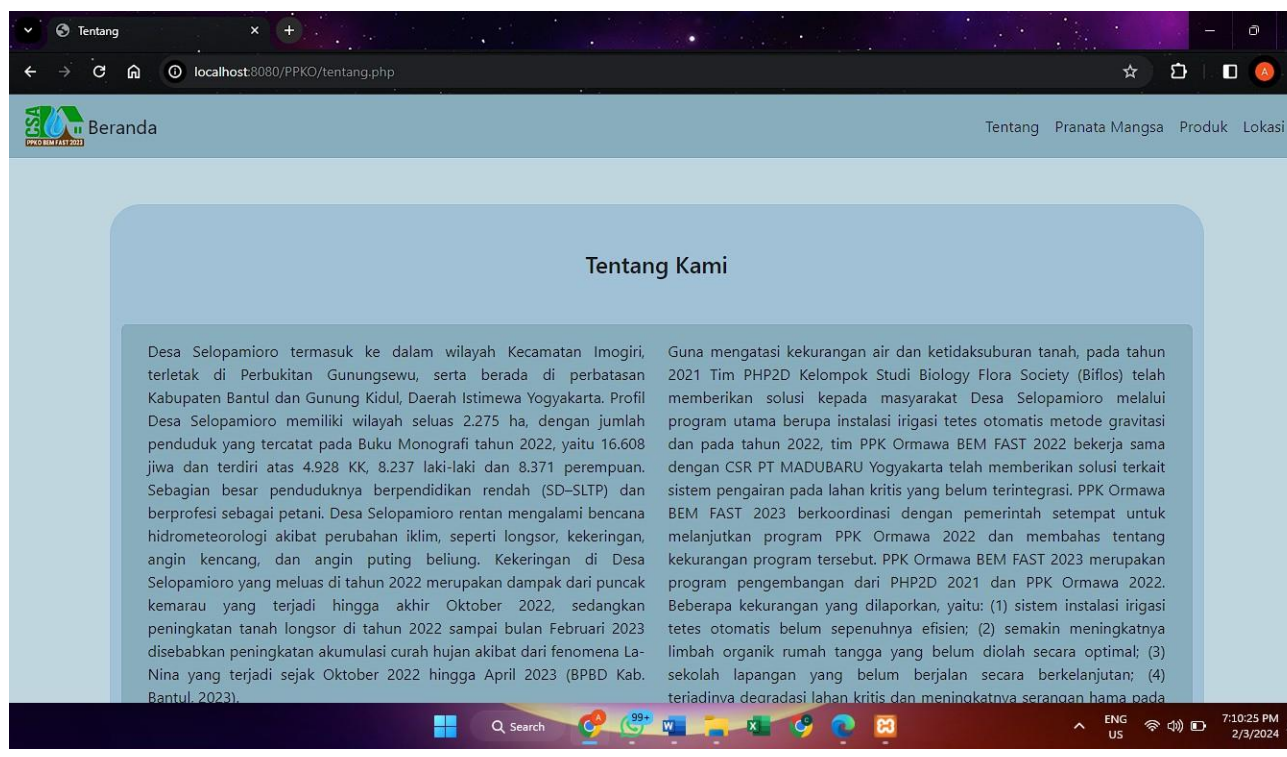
Tentang

localhost:8080/PPKO/tentang.php

CSA PPKO BEM FAST 2023

Beranda

Tentang Pranata Mangsa Produk Lokasi

Tentang Kami

Desa Selopamioro termasuk ke dalam wilayah Kecamatan Imogiri, terletak di Perbukitan Gunungsewu, serta berada di perbatasan Kabupaten Bantul dan Gunung Kidul, Daerah Istimewa Yogyakarta. Profil Desa Selopamioro memiliki wilayah seluas 2.275 ha, dengan jumlah penduduk yang tercatat pada Buku Monografi tahun 2022, yaitu 16.608 jiwa dan terdiri atas 4.928 KK, 8.237 laki-laki dan 8.371 perempuan. Sebagian besar penduduknya berpendidikan rendah (SD–SLTP) dan berprofesi sebagai petani. Desa Selopamioro rentan mengalami bencana hidrometeorologi akibat perubahan iklim, seperti longsor, kekeringan, angin kencang, dan angin puting beliung. Kekeringan di Desa Selopamioro yang meluas di tahun 2022 merupakan dampak dari puncak kemarau yang terjadi hingga akhir Oktober 2022, sedangkan peningkatan tanah longsor di tahun 2022 sampai bulan Februari 2023 disebabkan peningkatan akumulasi curah hujan akibat dari fenomena La-Nina yang terjadi sejak Oktober 2022 hingga April 2023 (BPBD Kab. Bantul, 2023).

Guna mengatasi kekurangan air dan ketidaksuburan tanah, pada tahun 2021 Tim PHP2D Kelompok Studi Biology Flora Society (Biflos) telah memberikan solusi kepada masyarakat Desa Selopamioro melalui program utama berupa instalasi irigasi tetes otomatis metode gravitasi dan pada tahun 2022, tim PPK Ormawa BEM FAST 2022 bekerja sama dengan CSR PT MADUBARU Yogyakarta telah memberikan solusi terkait sistem pengairan pada lahan kritis yang belum terintegrasi. PPK Ormawa BEM FAST 2023 berkoordinasi dengan pemerintah setempat untuk melanjutkan program PPK Ormawa 2022 dan membahas tentang kekurangan program tersebut. PPK Ormawa BEM FAST 2023 merupakan program pengembangan dari PHP2D 2021 dan PPK Ormawa 2022. Beberapa kekurangan yang dilaporkan, yaitu: (1) sistem instalasi irigasi tetes otomatis belum sepenuhnya efisien; (2) semakin meningkatnya limbah organik rumah tangga yang belum diolah secara optimal; (3) sekolah lapangan yang belum berjalan secara berkelanjutan; (4) terjadinya degradasi lahan kritis dan meningkatnya serangan hama pada

Search

ENG US

7:10:25 PM 2/3/2024